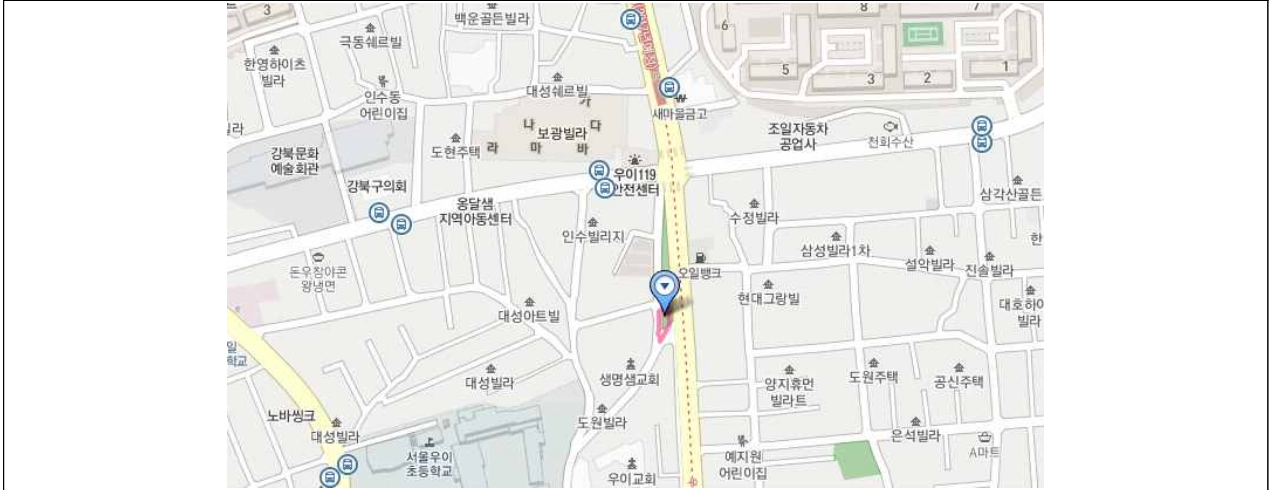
3
백운골든빌라
8
7
6
극동쉐르빌
한영하이츠빌라
5
3
2
1
인수동어린이집
대성쉐르빌
가
새마을금고
나
다
보광빌라
조일자동차공업사
천회수산
강북문화예술회관
도현주택
라
마
바
우이119안전센터
강북구의회
삼각산골든
옹달샘지역아동센터
수정빌라
인수빌리지
삼성빌라1차
설악빌라
진솔빌라
한
돈우참아콘왕냉면
오일뱅크
현대그랑빌
대호하이빌라
대성아트빌
일학교
생명샘교회
대성빌라
양지휴먼빌라트
도원주택
공신주택
노바씽크
도원빌라
대성빌라
은석빌라
서울우이초등학교
예지원어린이집
A마트
우이교회